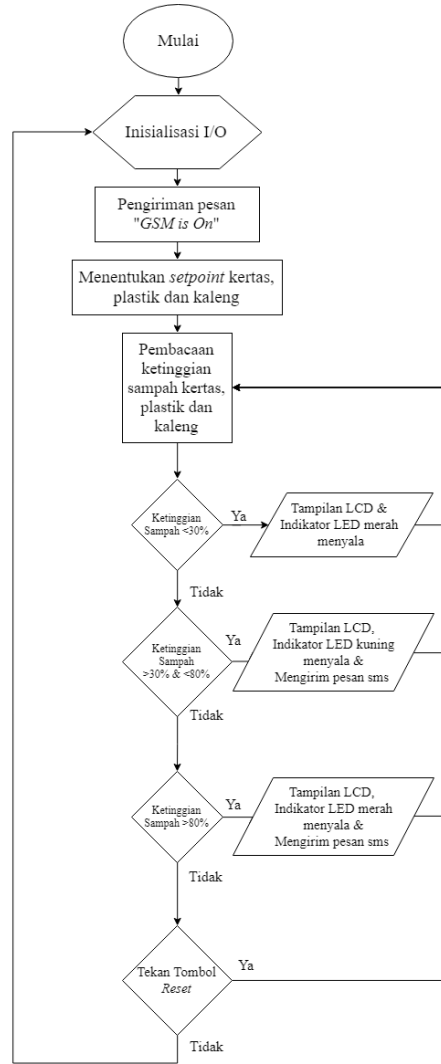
Mulai

Inisialisasi I/O

Pengiriman pesan "*GSM is On*"

Menentukan *setpoint* kertas, plastik dan kaleng

Pembacaan ketinggian sampah kertas, plastik dan kaleng

Ketinggian Sampah <30%

Ya

Tampilan LCD & Indikator LED merah menyala

Tidak

Ketinggian Sampah >30% & <80%

Ya

Tampilan LCD, Indikator LED kuning menyala & Mengirim pesan sms

Tidak

Ketinggian Sampah >80%

Ya

Tampilan LCD, Indikator LED merah menyala & Mengirim pesan sms

Tidak

Tekan Tombol *Reset*

Ya

Tidak